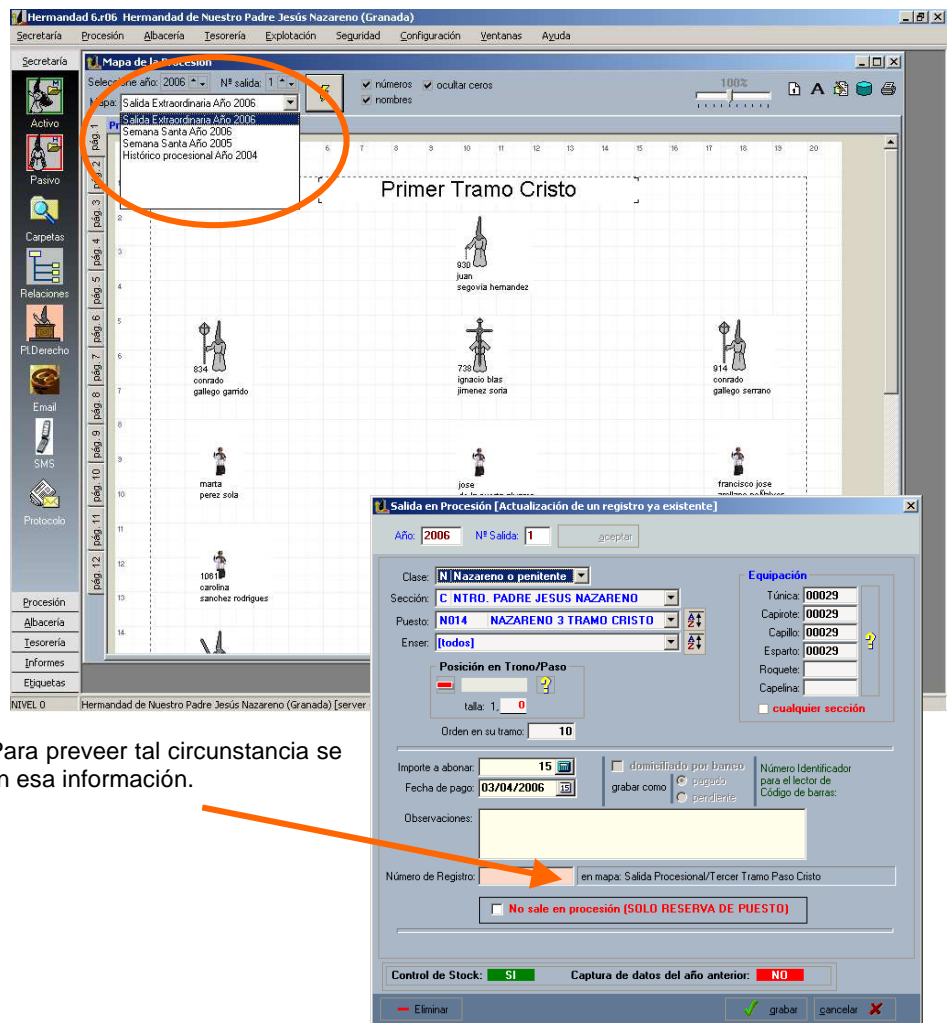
Hermandad 6.r06 Hermandad de Nuestro Padre Jesús Nazareno (Granada)

Secretaría Procesión Albacería Tesorería Explotación Seguridad Configuración Ventanas Ayuda

Secretaría

Activo

Pasivo

Carpetas

Relaciones

Pt.Derecho

Email

SMS

Protocolo

Procesión
Albacería
Tesorería
Informes
Etiquetas

NIVEL 0 Hermandad de Nuestro Padre Jesús Nazareno (Granada) [server

Mapa de la Procesión

Seleccione año: 2006 Nº salida: 1

Mapa: Salida Extraordinaria Año 2006

Salida Extraordinaria Año 2006
Semana Santa Año 2006
Semana Santa Año 2005
Histórico procesional Año 2004

números ocultar ceros
nombres

100%

pág. 1 pág. 2 pág. 3 pág. 4 pág. 5 pág. 6 pág. 7 pág. 8 pág. 9 pág. 10 pág. 11 pág. 12

Primer Tramo Cristo

930
juan
segovia hernandez

834
conrado
gallego garrido

738
ignacio blas
jimenez soria

914
conrado
gallego serrano

marta
perez sola

jose
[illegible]

francisco jose
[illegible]

1061
carolina
sanchez rodrigues

Salida en Procesión [Actualización de un registro ya existente]

Año: 2006 Nº Salida: 1 aceptar

Clase: N Nazareno o penitente
Sección: C NTRO. PADRE JESUS NAZARENO
Puesto: N014 NAZARENO 3 TRAMO CRISTO
Enser: [todos]

Posición en Trono/Paso
talla: 1. 0

Orden en su tramo: 10

Equipación
Túnica: 00029
Capirote: 00029
Capillo: 00029
Esparto: 00029
Roquete:
Capelina:
cualquier sección

Importe a abonar: 15
Fecha de pago: 03/04/2006
domiciliado por banco
grabar como pagado pendiente
Número Identificador para el lector de Código de barras:

Observaciones:

Número de Registro: en mapa: Salida Procesional/Tercer Tramo Paso Cristo

No sale en procesión (SOLO RESERVA DE PUESTO)

Control de Stock: SI Captura de datos del año anterior: NO

Eliminar grabar cancelar

Para preveer tal circunstancia se
n esa información.